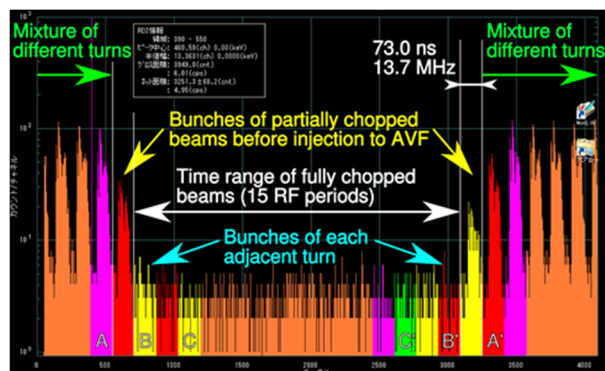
Mixture of different turns

Mixture of different turns

ROI情報
領域: 390 - 550
ピーク中心: 460.59(ch) 0.00(keV)
半値幅: 13.263(ch) 0.0000(keV)
グロス面積: 3949.0(cnt)
: 6.01(cps)
ネット面積: 3251.3 ± 68.2(cnt)
: 4.95(cps)

73.0 ns
13.7 MHz

Bunches of partially chopped beams before injection to AVF

Time range of fully chopped beams (15 RF periods)

Bunches of each adjacent turn

カウント/チャネル

$10^2$

$10^1$

$10^0$

A

B

C

C'

B'

A'

500

1000

1500

2000

2500

3000

3500

4000